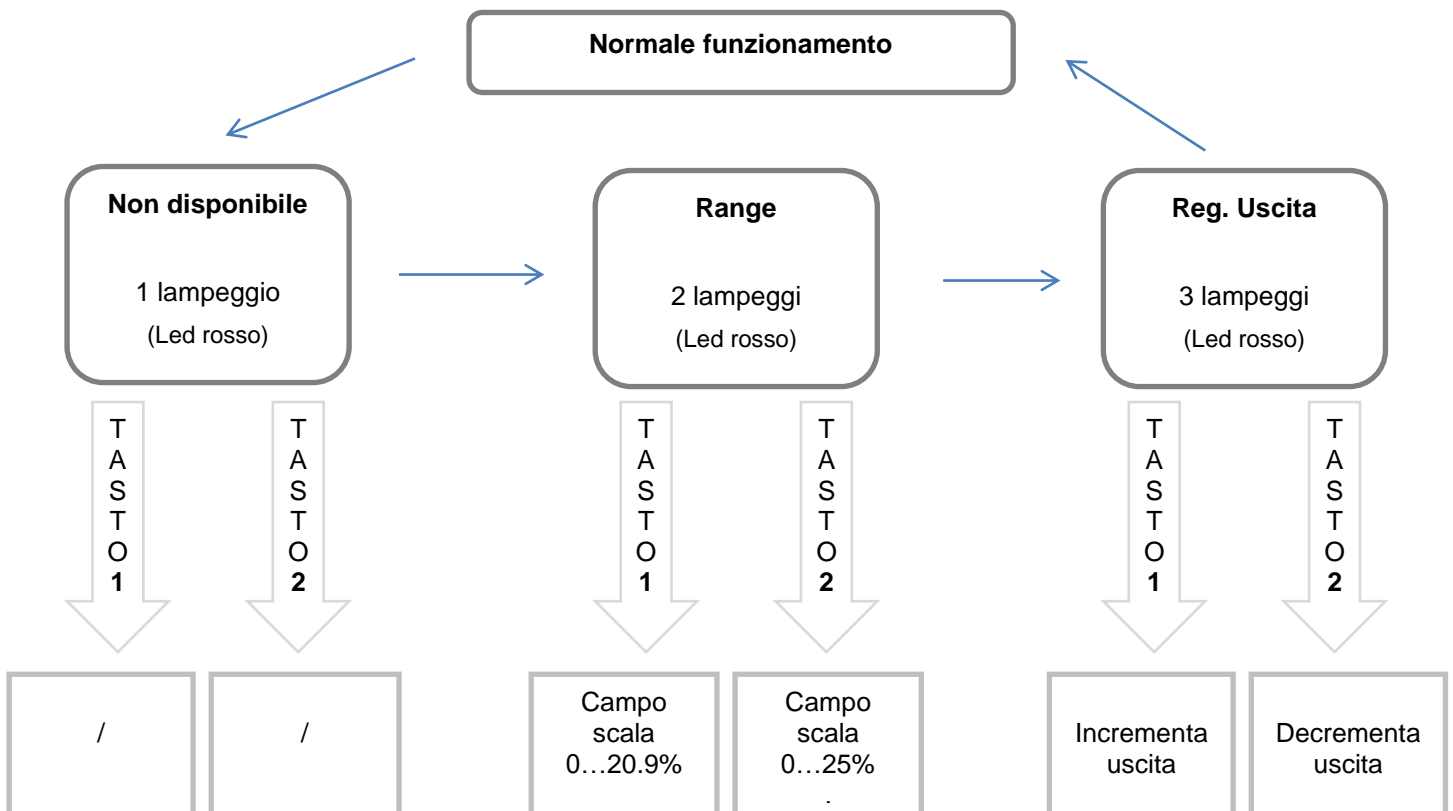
Normale funzionamento

Non disponibile

1 lampeggio
(Led rosso)

Range

2 lampeggi
(Led rosso)

Reg. Uscita

3 lampeggi
(Led rosso)

TASTO 1

TASTO 2

TASTO 1

TASTO 2

TASTO 1

TASTO 2

/

/

Campo scala 0…20.9%

Campo scala 0…25%

Incrementa uscita

Decrementa uscita